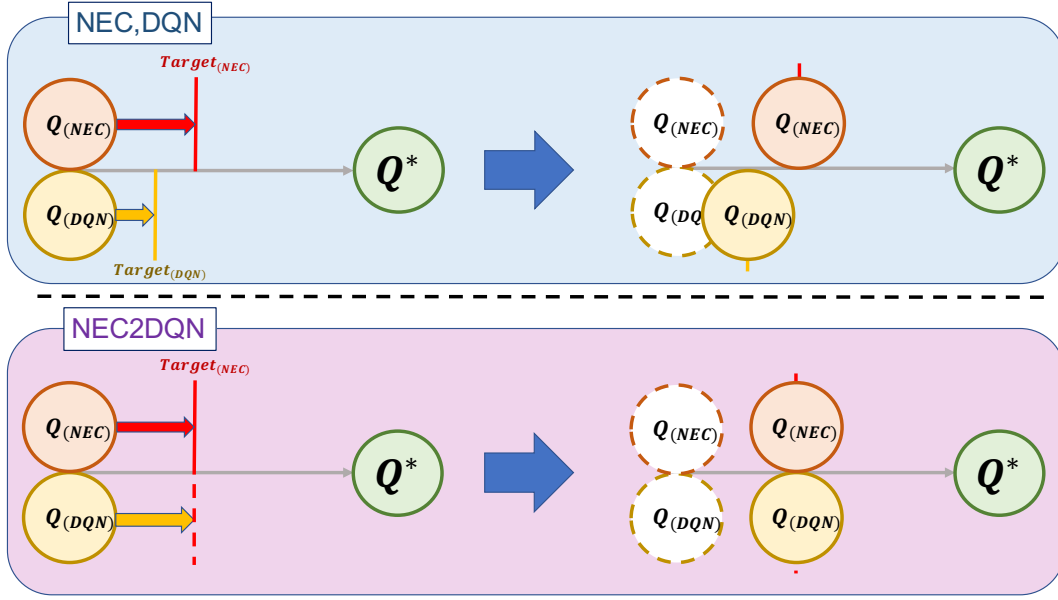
NEC,DQN

$Target_{(NEC)}$

$Q_{(NEC)}$

$Q^*$

$Q_{(DQN)}$

$Target_{(DQN)}$

$Q_{(NEC)}$

$Q_{(NEC)}$

$Q^*$

$Q_{(DQ}$

$Q_{(DQN)}$

NEC2DQN

$Target_{(NEC)}$

$Q_{(NEC)}$

$Q^*$

$Q_{(DQN)}$

$Q_{(NEC)}$

$Q_{(NEC)}$

$Q^*$

$Q_{(DQN)}$

$Q_{(DQN)}$